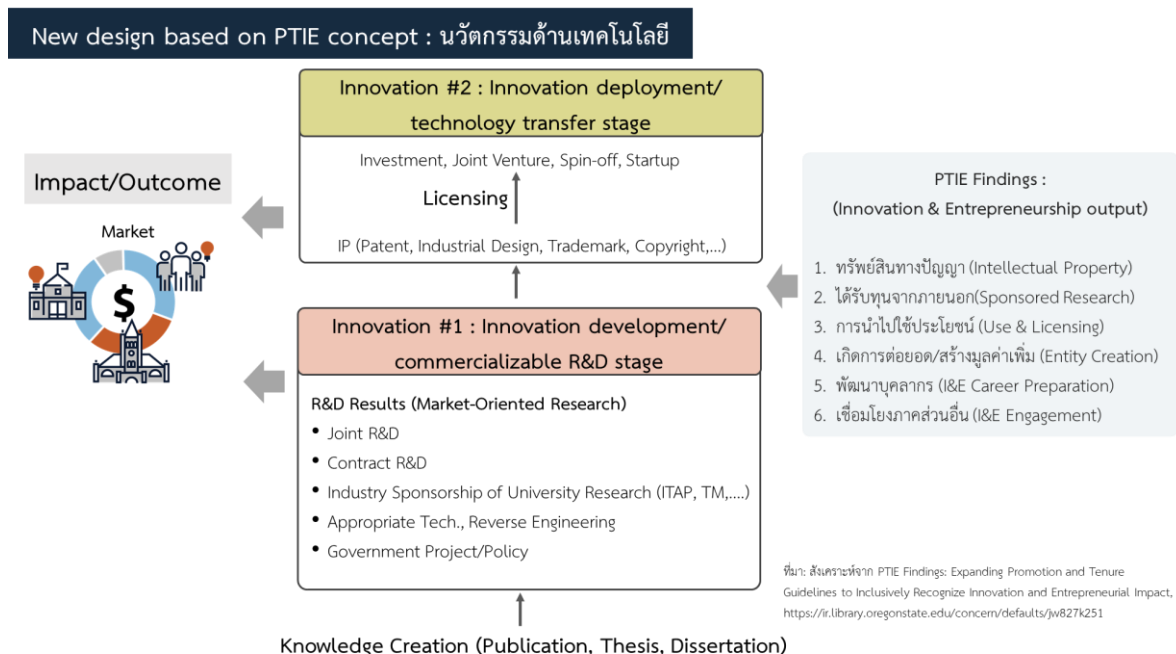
New design based on PTIE concept : นวัตกรรมด้านเทคโนโลยี

Innovation #2 : Innovation deployment/ technology transfer stage

Investment, Joint Venture, Spin-off, Startup

Licensing

IP (Patent, Industrial Design, Trademark, Copyright,...)

Impact/Outcome

Market

$

PTIE Findings :
(Innovation & Entrepreneurship output)

1. ทรัพย์สินทางปัญญา (Intellectual Property)
2. ได้รับทุนจากภายนอก(Sponsored Research)
3. การนำไปใช้ประโยชน์ (Use & Licensing)
4. เกิดการต่อยอด/สร้างมูลค่าเพิ่ม (Entity Creation)
5. พัฒนาบุคลากร (I&E Career Preparation)
6. เชื่อมโยงภาคส่วนอื่น (I&E Engagement)

Innovation #1 : Innovation development/ commercializable R&D stage

R&D Results (Market-Oriented Research)
• Joint R&D
• Contract R&D
• Industry Sponsorship of University Research (ITAP, TM,....)
• Appropriate Tech., Reverse Engineering
• Government Project/Policy

ที่มา: สังเคราะห์จาก PTIE Findings: Expanding Promotion and Tenure Guidelines to Inclusively Recognize Innovation and Entrepreneurial Impact, https://ir.library.oregonstate.edu/concern/defaults/jw827k251

Knowledge Creation (Publication, Thesis, Dissertation)